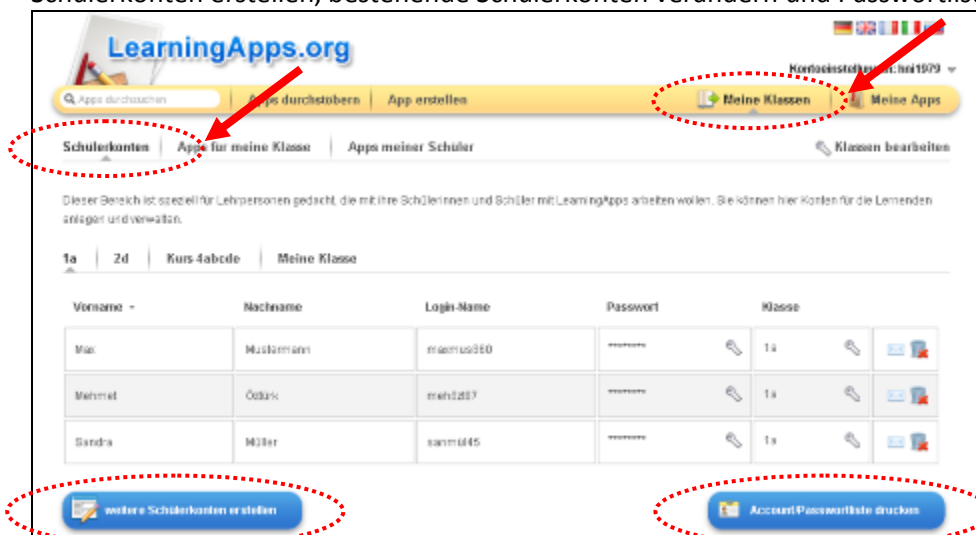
Schülerkonten erstellen, bestehende Schülerkonten verändern und Passwörter

LearningApps.org

Kontoeinstellungen: hmi1979

Apps durchsuchen | Apps durchstöbern | App erstellen | Meine Klassen | Meine Apps

Schülerkonten | Apps für meine Klasse | Apps meiner Schüler | Klassen bearbeiten

Dieser Bereich ist speziell für Lehrpersonen gedacht, die mit ihre Schülerinnen und Schüler mit LearningApps arbeiten wollen. Sie können hier Konten für die Lernenden anlegen und verwalten.

1a | 2d | Kurs 4abcde | Meine Klasse

| Vorname | Nachname | Login-Name | Passwort | Klasse |
|---|---|---|---|---|
| Max | Mustermann | maxmus360 | ******** | 1a |
| Mehmet | Öztürk | mehözt07 | ******** | 1a |
| Sandra | Müller | sanmül45 | ******** | 1a |

weitere Schülerkonten erstellen

Account/Passwortliste drucken